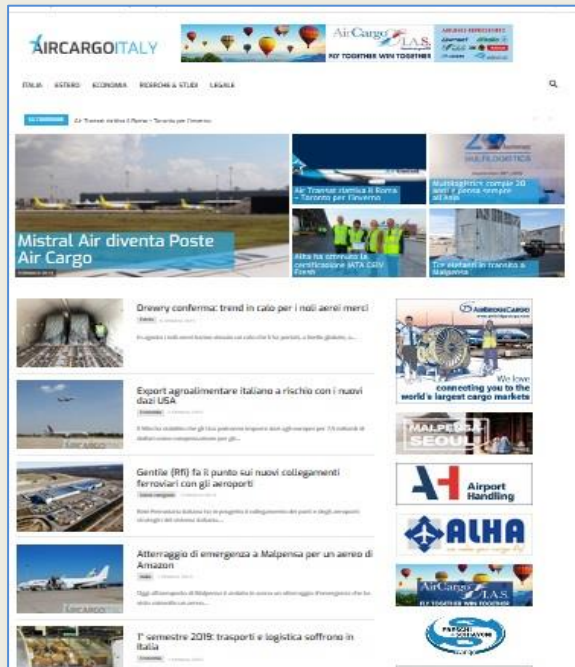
AIRCARGOITALY

AirCargo I.A.S.
FLY TOGETHER WIN TOGETHER

ITALIA ESTERO ECONOMIA RICERCHE & STUDI LEGALE

ULTIM'ORA Air Transat rilancia il Roma - Toronto per l'inverno

Mistral Air diventa Poste Air Cargo

Air Transat rilancia il Roma - Toronto per l'inverno

Multilogistica compie 30 anni e pensa sempre all'Asia

Alha ha ottenuto la certificazione IATA CEIV Fresh

Tre elefanti in transito a Malpensa

Drewry conferma: trend in calo per i noli aerei merci

Export agroalimentare italiano a rischio con i nuovi dazi USA

Gentile (Rfi) fa il punto sui nuovi collegamenti ferroviari con gli aeroporti

Atterraggio di emergenza a Malpensa per un aereo di Amazon

1° semestre 2019: trasporti e logistica soffrono in Italia

AMERIJET CARGO
We love connecting you to the world's largest cargo markets

MALPENSA SEOUL

Airport Handling

ALHA

AirCargo I.A.S.
FLY TOGETHER WIN TOGETHER